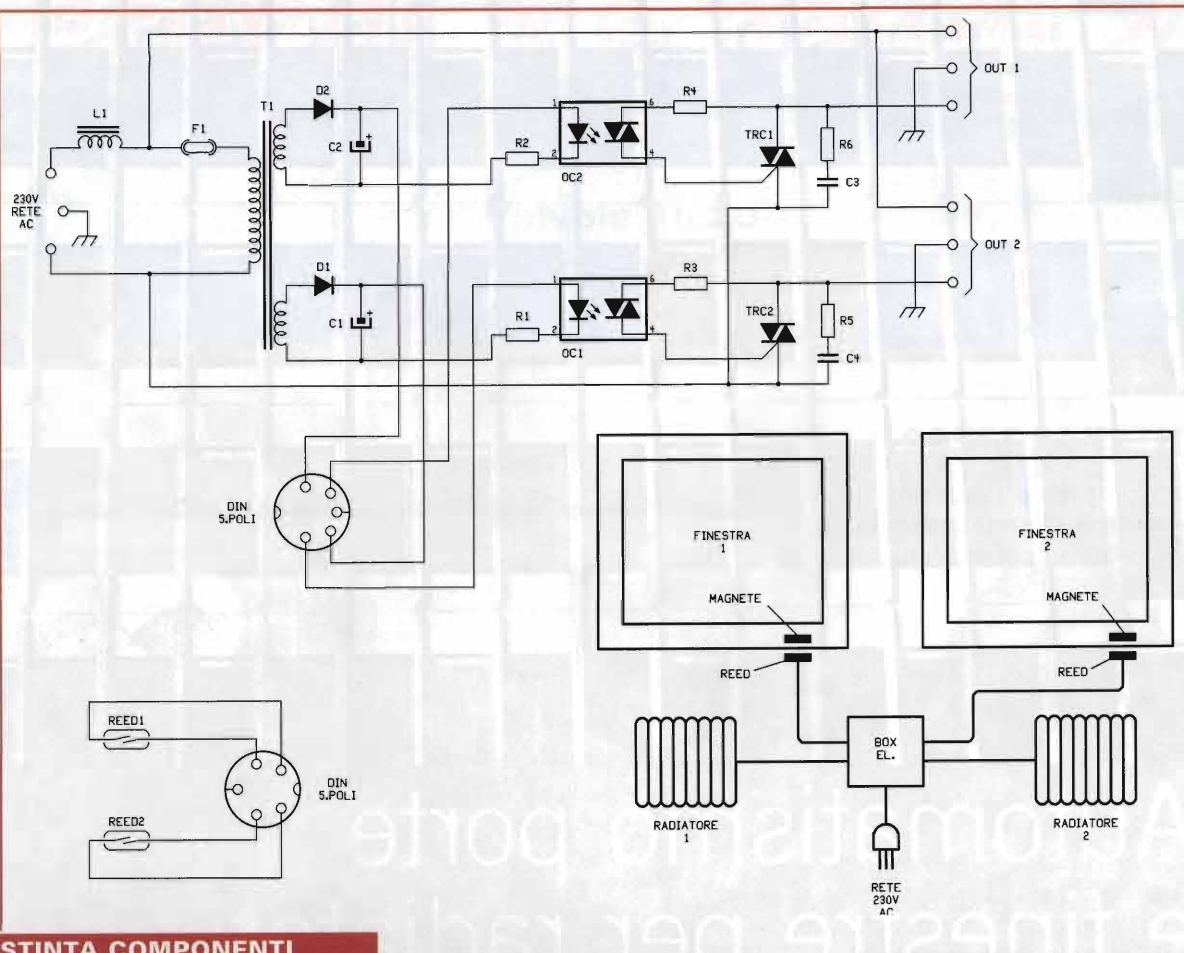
L1
F1
T1
D2
C2
D1
C1
230V RETE AC
R2
R1
1
2
6
4
OC2
OC1
R4
R3
TRC1
TRC2
R6
R5
C3
C4
OUT 1
OUT 2
DIN 5.POLI
FINESTRA 1
MAGNETE
REED
FINESTRA 2
MAGNETE
REED
BOX EL.
RADIATORE 1
RADIATORE 2
RETE 230V AC
REED1
REED2
DIN 5.POLI
Automatismo porte
e finestre per radi
STINTA COMPONENTI